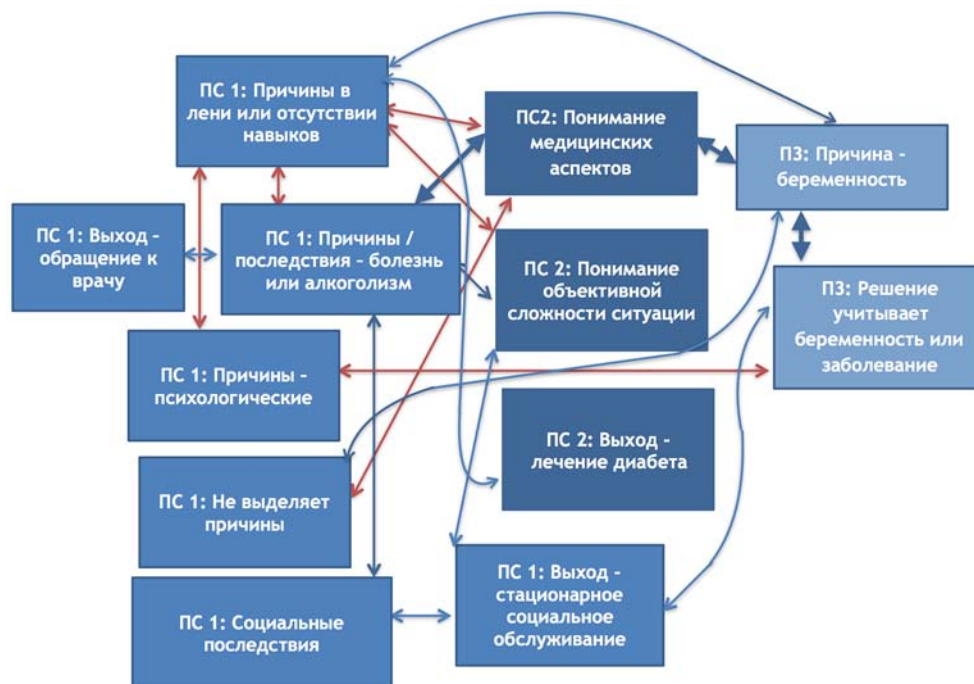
ПС 1: Причины в лени или отсутствии навыков

ПС2: Понимание медицинских аспектов

П3: Причина - беременность

ПС 1: Выход - обращение к врачу

ПС 1: Причины / последствия - болезнь или алкоголизм

ПС 2: Понимание объективной сложности ситуации

П3: Решение учитывает беременность или заболевание

ПС 1: Причины - психологические

ПС 2: Выход - лечение диабета

ПС 1: Не выделяет причины

ПС 1: Социальные последствия

ПС 1: Выход - стационарное социальное обслуживание